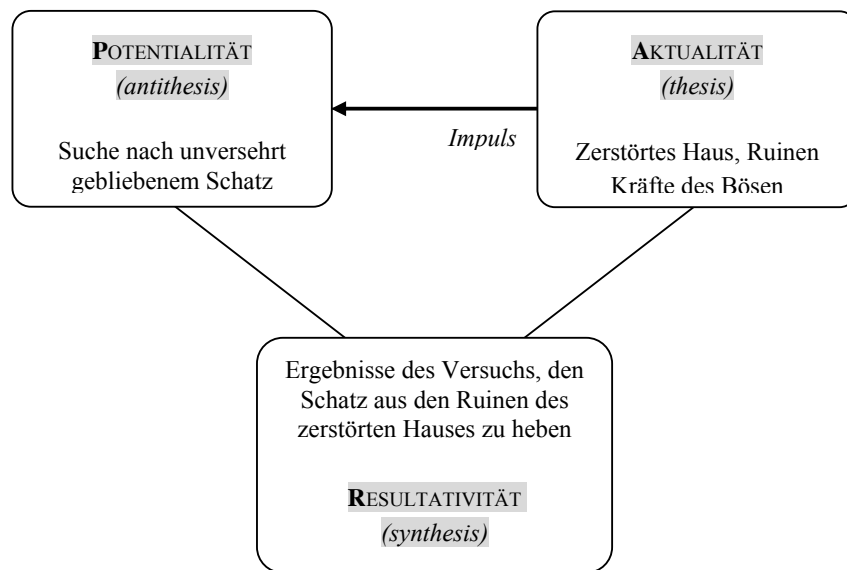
POTENTIALITÄT
*(antithesis)*

Suche nach unversehrt gebliebenem Schatz

AKTUALITÄT
*(thesis)*

Zerstörtes Haus, Ruinen
Kräfte des Bösen

*Impuls*

Ergebnisse des Versuchs, den Schatz aus den Ruinen des zerstörten Hauses zu heben

RESULTATIVITÄT
*(synthesis)*